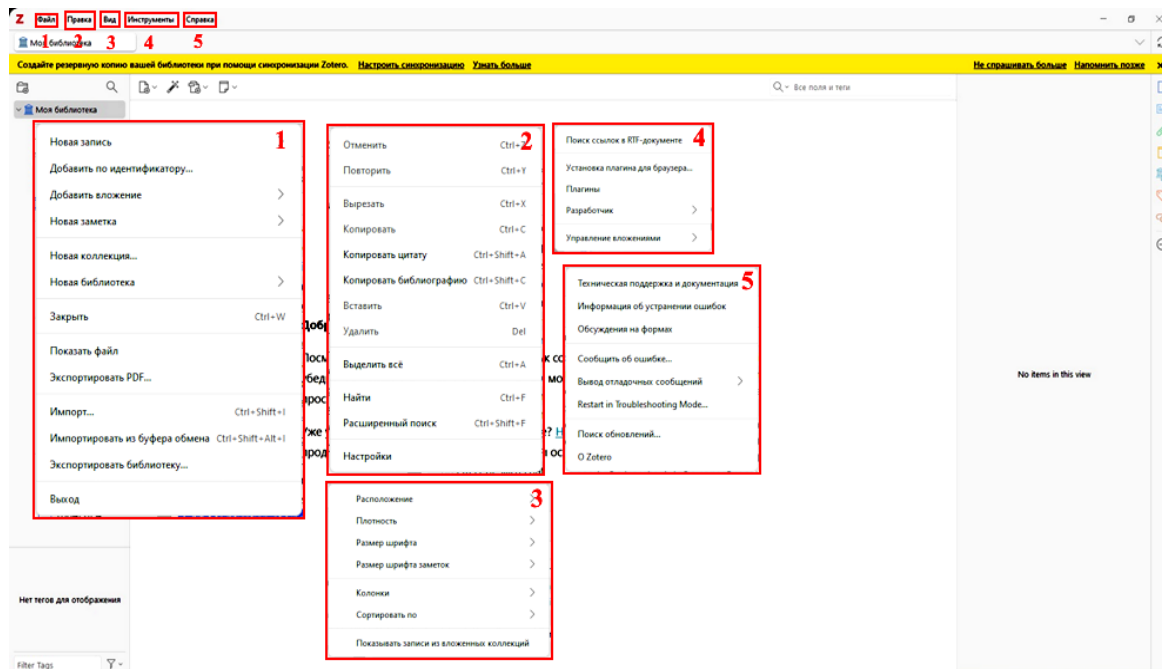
Z Файл 1 Правка 2 Вид 3 Инструменты 4 Справка 5

Моя библиотека

Создайте резервную копию вашей библиотеки при помощи синхронизации Zotero. Настроить синхронизацию Узнать больше Не спрашивать больше Напомнить позже

Моя библиотека

Все поля и теги

1
Новая запись
Добавить по идентификатору...
Добавить вложение
Новая заметка
Новая коллекция...
Новая библиотека
Закрыть Ctrl+W
Показать файл
Экспортировать PDF...
Импорт... Ctrl+Shift+I
Импортировать из буфера обмена Ctrl+Shift+Alt+I
Экспортировать библиотеку...
Выход

2
Отменить Ctrl+Z
Повторить Ctrl+Y
Вырезать Ctrl+X
Копировать Ctrl+C
Копировать цитату Ctrl+Shift+A
Копировать библиографию Ctrl+Shift+C
Вставить Ctrl+V
Удалить Del
Выделить всё Ctrl+A
Найти Ctrl+F
Расширенный поиск Ctrl+Shift+F
Настройки

4
Поиск ссылок в RTF-документе
Установка плагина для браузера...
Плагины
Разработчик
Управление вложениями

5
Техническая поддержка и документация
Информация об устранении ошибок
Обсуждения на форумах
Сообщить об ошибке...
Вывод отладочных сообщений
Restart in Troubleshooting Mode...
Поиск обновлений...
О Zotero

3
Расположение
Плотность
Размер шрифта
Размер шрифта заметок
Колонки
Сортировать по
Показывать записи из вложенных коллекций

No items in this view

Нет тегов для отображения

Filter Tags